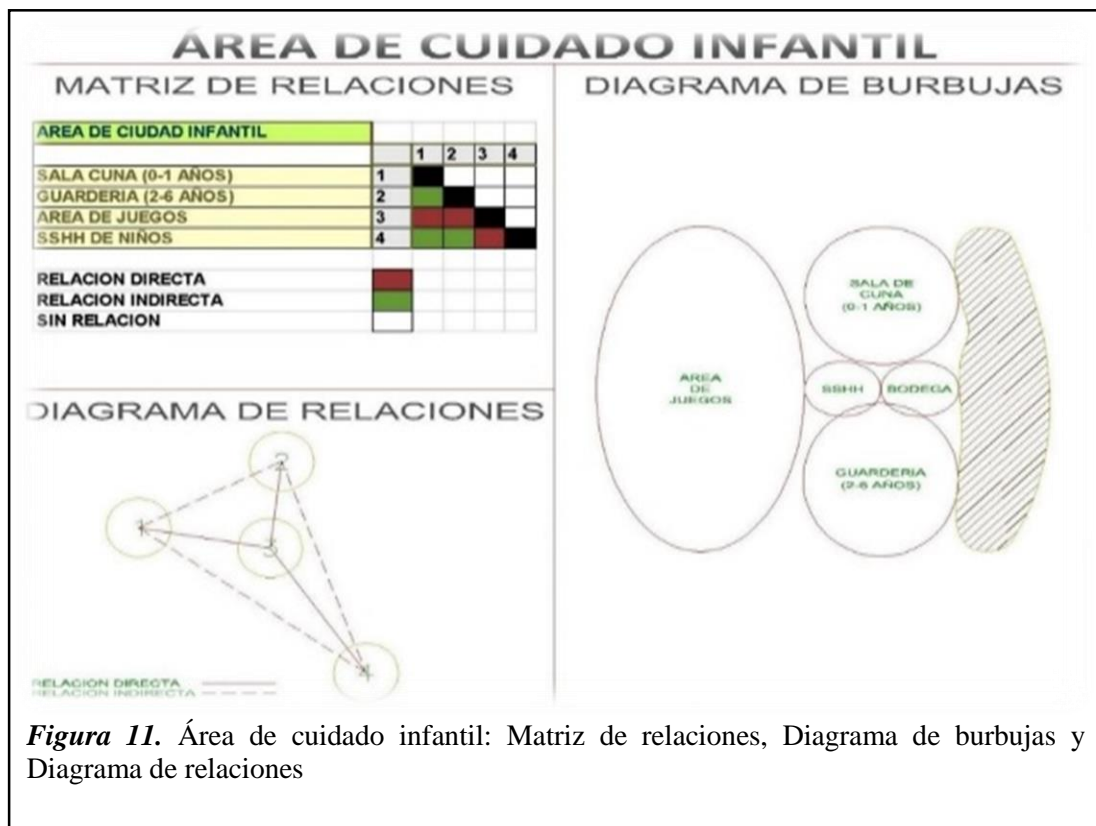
ÁREA DE CUIDADO INFANTIL

MATRIZ DE RELACIONES

| AREA DE CIUDAD INFANTIL | | | | | |
|---|---|---|---|---|---|
| | | 1 | 2 | 3 | 4 |
| SALA CUNA (0-1 AÑOS) | 1 | | | | |
| GUARDERIA (2-6 AÑOS) | 2 | | | | |
| AREA DE JUEGOS | 3 | | | | |
| SSHH DE NIÑOS | 4 | | | | |

RELACION DIRECTA
RELACION INDIRECTA
SIN RELACION

DIAGRAMA DE BURBUJAS

AREA DE JUEGOS

SALA DE CUNA (0-1 AÑOS)

SSHH

BODEGA

GUARDERIA (2-6 AÑOS)

DIAGRAMA DE RELACIONES

2

1

3

4

RELACION DIRECTA
RELACION INDIRECTA

*Figura 11.* Área de cuidado infantil: Matriz de relaciones, Diagrama de burbujas y Diagrama de relaciones